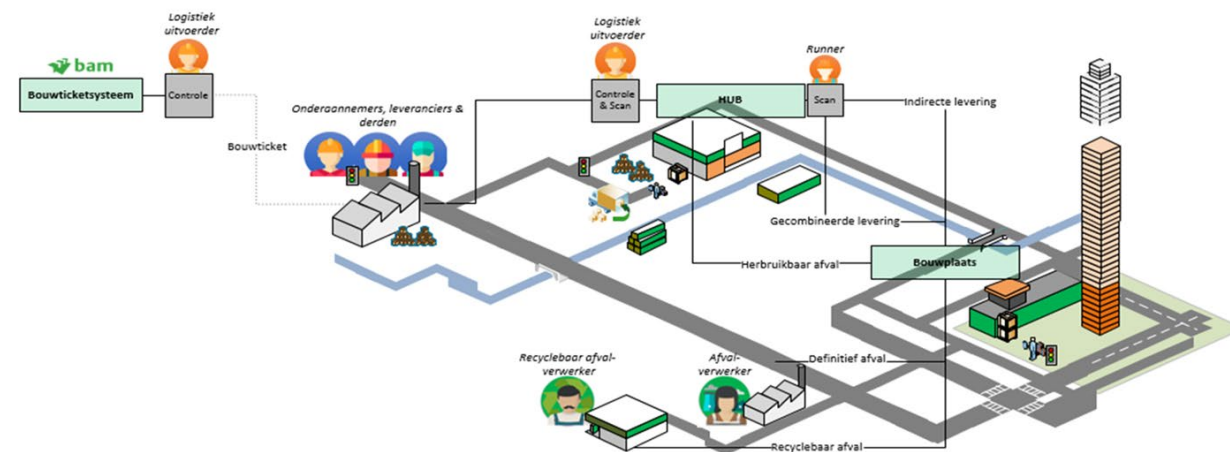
bam

Bouwticketsysteem

Logistiek uitvoerder

Controle

Bouwticket

Onderaannemers, leveranciers & derden

Logistiek uitvoerder

Controle & Scan

HUB

Runner

Scan

Indirecte levering

Gecombineerde levering

Herbruikbaar afval

Bouwplaats

Recyclebaar afval-verwerker

Afval-verwerker

Definitief afval

Recyclebaar afval